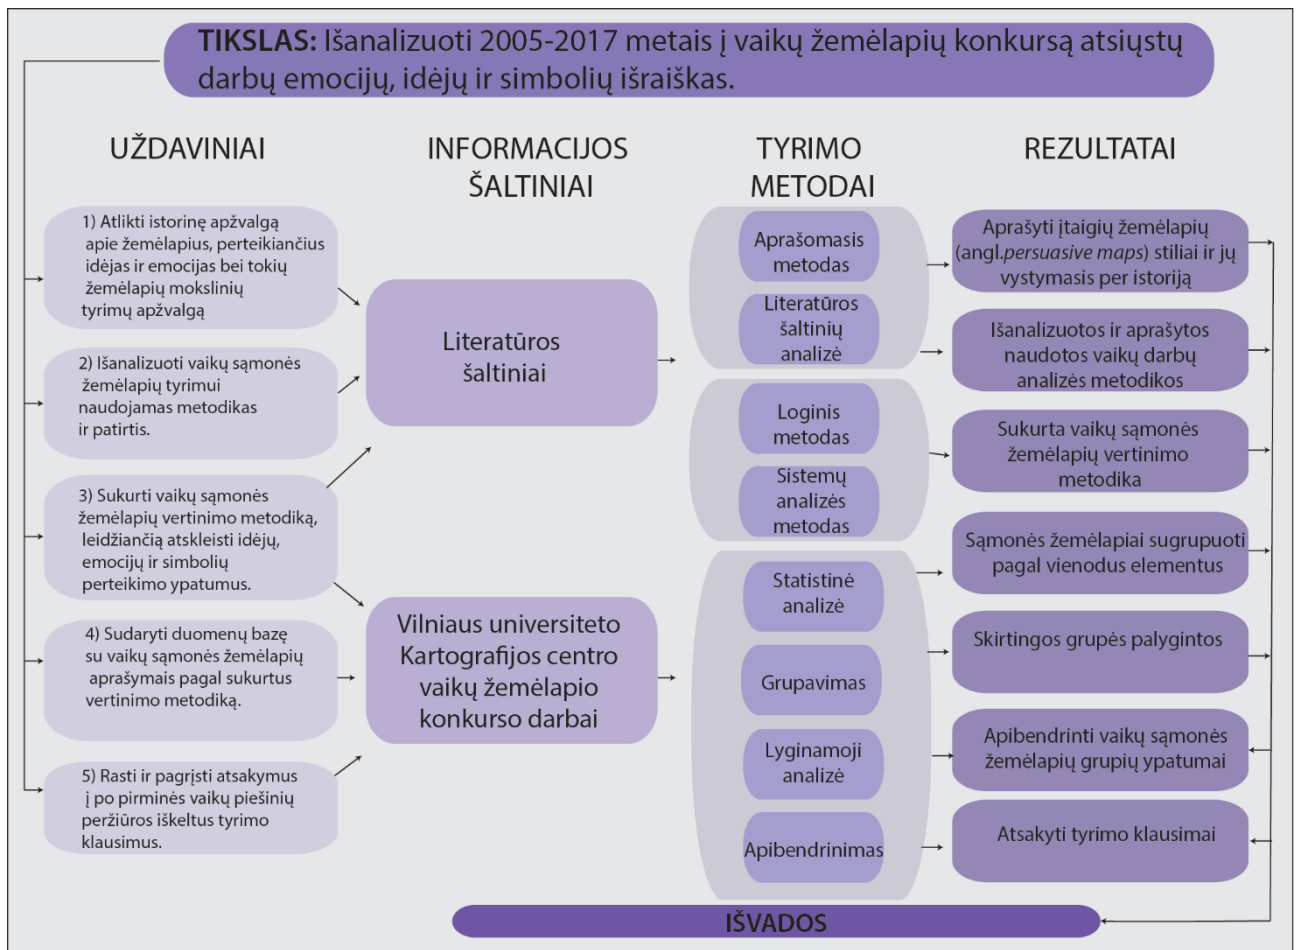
**TIKSLAS:** Išanalizuoti 2005-2017 metais į vaikų žemėlapių konkursą atsiųstų darbų emocijų, idėjų ir simbolių išraiškas.

UŽDAVINIAI

1) Atlikti istorinę apžvalgą apie žemėlapius, perteikiančius idėjas ir emocijas bei tokių žemėlapių mokslinių tyrimų apžvalgą

2) Išanalizuoti vaikų sąmonės žemėlapių tyrimui naudojamas metodikas ir patirtis.

3) Sukurti vaikų sąmonės žemėlapių vertinimo metodiką, leidžiančią atskleisti idėjų, emocijų ir simbolių perteikimo ypatumus.

4) Sudaryti duomenų bazę su vaikų sąmonės žemėlapių aprašymais pagal sukurtus vertinimo metodiką.

5) Rasti ir pagrįsti atsakymus į po pirminės vaikų piešinių peržiūros iškeltus tyrimo klausimus.

INFORMACIJOS ŠALTINIAI

Literatūros šaltiniai

Vilniaus universiteto Kartografijos centro vaikų žemėlapio konkurso darbai

TYRIMO METODAI

Aprašomasis metodas

Literatūros šaltinių analizė

Loginis metodas

Sistemų analizės metodas

Statistinė analizė

Grupavimas

Lyginamoji analizė

Apibendrinimas

REZULTATAI

Aprašyti įtaigių žemėlapių (angl.*persuasive maps*) stiliai ir jų vystymasis per istoriją

Išanalizuotos ir aprašytos naudotos vaikų darbų analizės metodikos

Sukurta vaikų sąmonės žemėlapių vertinimo metodika

Sąmonės žemėlapiai sugrupuoti pagal vienodus elementus

Skirtingos grupės palygintos

Apibendrinti vaikų sąmonės žemėlapių grupių ypatumai

Atsakyti tyrimo klausimai

IŠVADOS